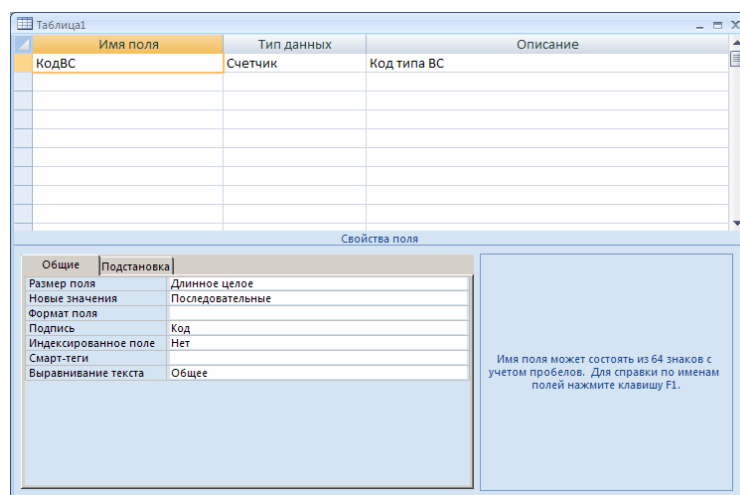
Таблица1

| Имя поля | Тип данных | Описание |
|---|---|---|
| КодВС | Счетчик | Код типа ВС |

Свойства поля

Общие | Подстановка

| Размер поля | Длинное целое |
|---|---|
| Новые значения | Последовательные |
| Формат поля | |
| Подпись | Код |
| Индексированное поле | Нет |
| Смарт-теги | |
| Выравнивание текста | Общее |

Имя поля может состоять из 64 знаков с учетом пробелов. Для справки по именам полей нажмите клавишу F1.